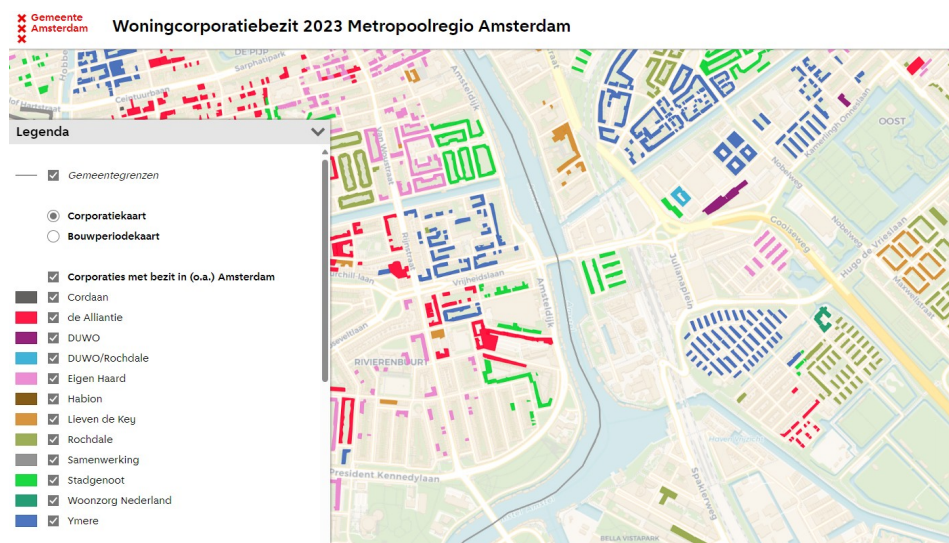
Gemeente Amsterdam

Woningcorporatiebezit 2023 Metropoolregio Amsterdam

Legenda

Gemeentegrenzen

Corporatiekaart
Bouwperiodekaart

Corporaties met bezit in (o.a.) Amsterdam
Cordaan
de Alliantie
DUWO
DUWO/Rochdale
Eigen Haard
Habion
Lieven de Key
Rochdale
Samenwerking
Stadgenoot
Woonzorg Nederland
Ymere

DE PIJP
Sarphatipark
Ceintuurbaan
Amsteldijk
Van Woustraat
Rijnstraat
Vrijheidslaan
Amstel
Julianaplein
RIVIERENBUURT
President Kennedylaan
Spaklerweg
BELLA VISTAPARK
Gooiseweg
Nobelweg
Hugo de Vrieslaan
Kamerlingh Onneslaan
OOST
Hobbemakade